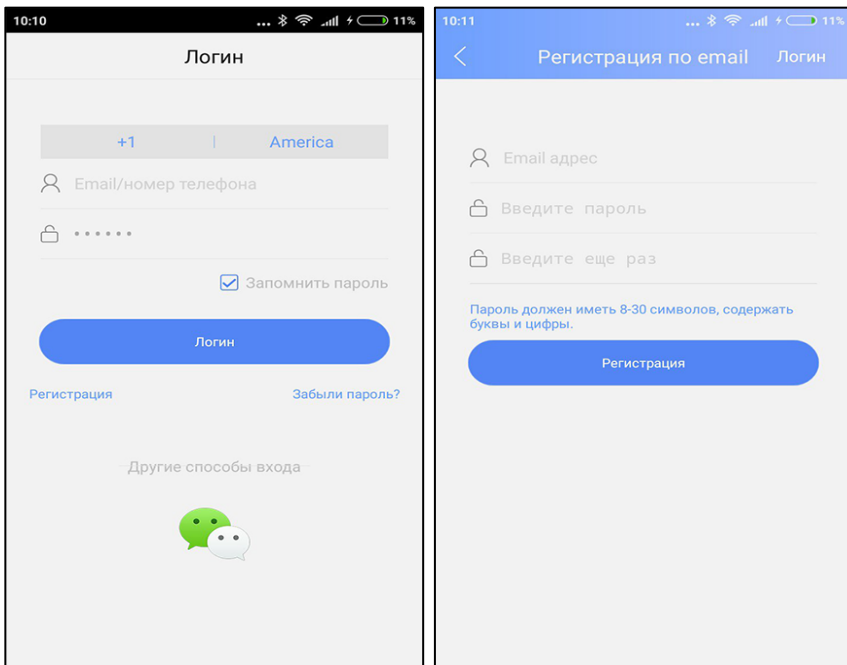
10:10 ... 11%

Логин

+1 | America

Email/номер телефона

••••••

Запомнить пароль

Логин

Регистрация

Забыли пароль?

Другие способы входа

10:11 ... 11%

Регистрация по email

Логин

Email адрес

Введите пароль

Введите еще раз

Пароль должен иметь 8-30 символов, содержать буквы и цифры.

Регистрация